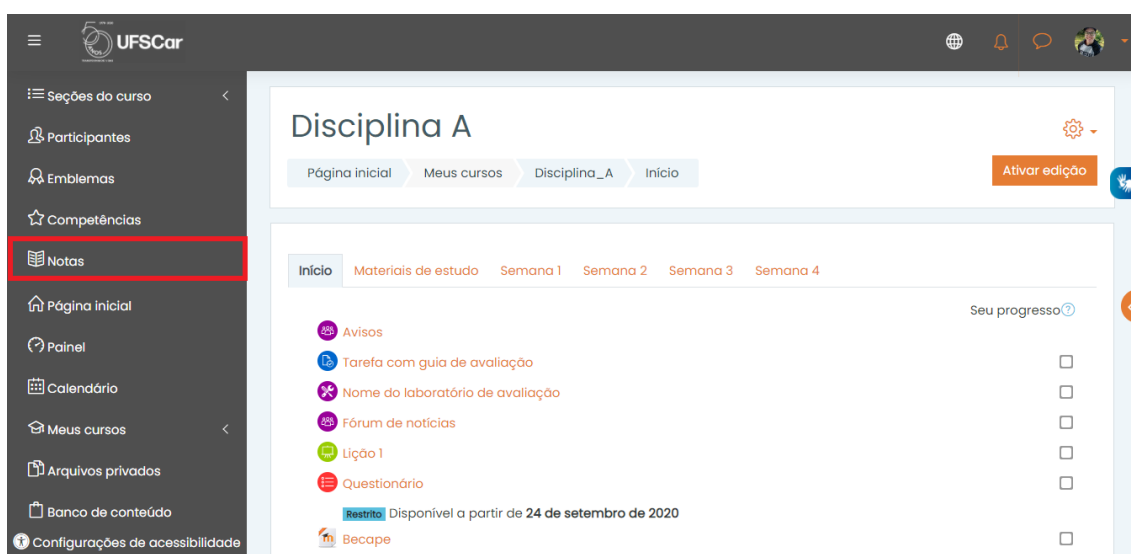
UFSCar

Seções do curso
Participantes
Emblemas
Competências
Notas
Página inicial
Painel
Calendário
Meus cursos
Arquivos privados
Banco de conteúdo
Configurações de acessibilidade

Disciplina A

Página inicial | Meus cursos | Disciplina_A | Início

Ativar edição

Início | Materiais de estudo | Semana 1 | Semana 2 | Semana 3 | Semana 4

Seu progresso

Avisos
Tarefa com guia de avaliação
Nome do laboratório de avaliação
Fórum de notícias
Lição 1
Questionário
Restrito Disponível a partir de 24 de setembro de 2020
Becape